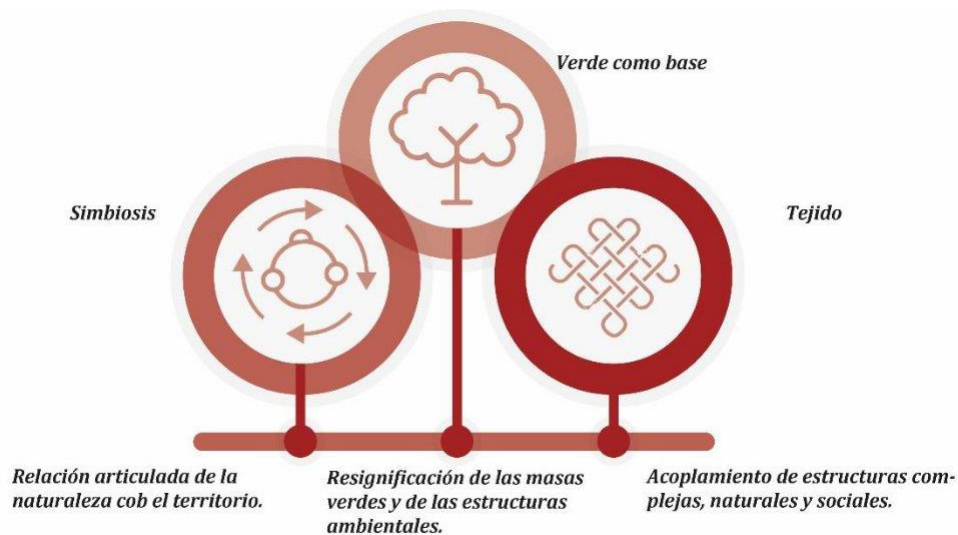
Verde como base

Simbiosis

Tejido

Relación articulada de la naturaleza cob el territorio.

Resignificación de las masas verdes y de las estructuras ambientales.

Acoplamiento de estructuras complejas, naturales y sociales.